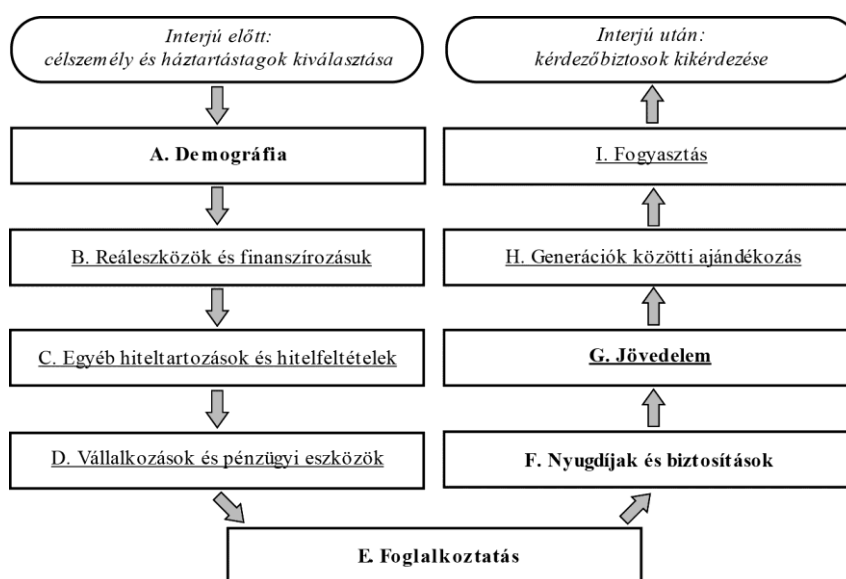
Interjú előtt:
célszemély és háztartástagok kiválasztása

A. Demográfia

B. Reáleszközök és finanszírozásuk

C. Egyéb hiteltartozások és hitelfeltételek

D. Vállalkozások és pénzügyi eszközök

E. Foglalkoztatás

F. Nyugdíjak és biztosítások

G. Jövedelem

H. Generációk közötti ajándékozás

I. Fogyasztás

Interjú után:
kérdezőbiztosok kikérdezése